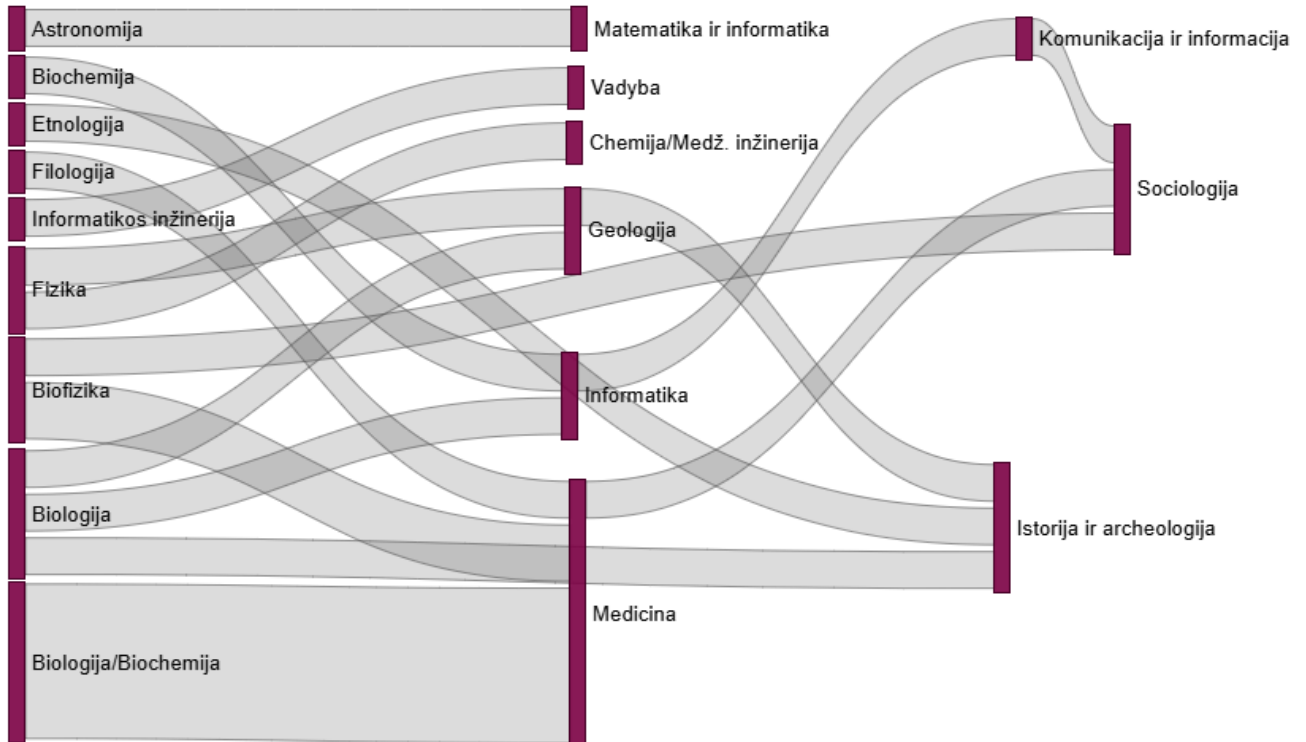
Astronomija
Biochemija
Etnologija
Filologija
Informatikos inžinerija
Fizika
Biofizika
Biologija
Biologija/Biochemija
Matematika ir informatika
Vadyba
Chemija/Medž. inžinerija
Geologija
Informatika
Medicina
Komunikacija ir informacija
Sociologija
Istorija ir archeologija